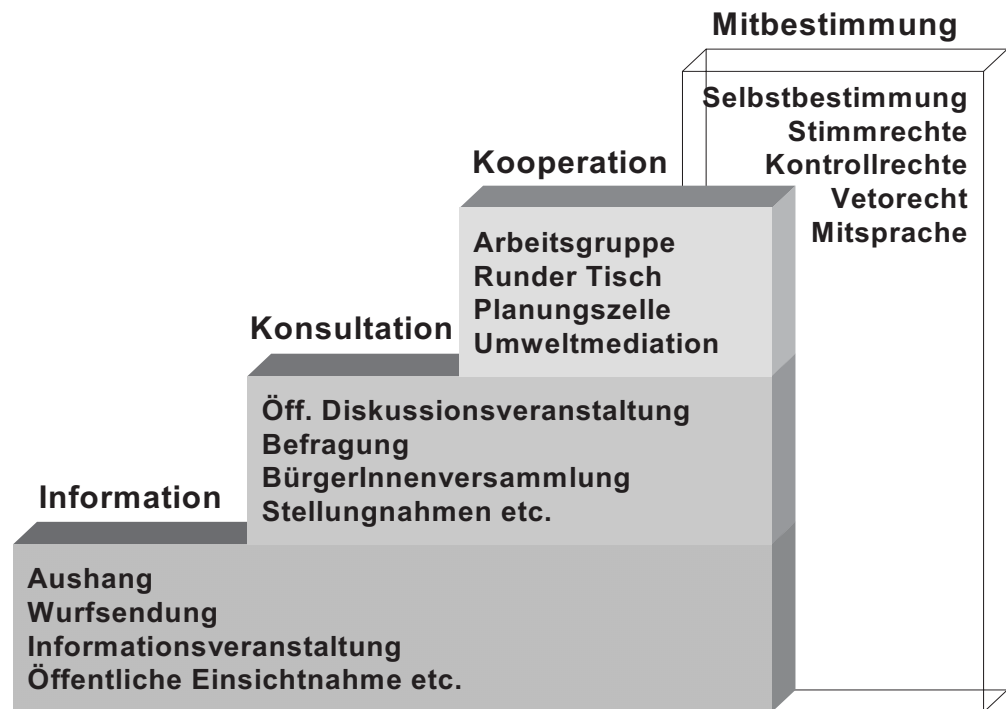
Mitbestimmung

Selbstbestimmung
Stimmrechte
Kontrollrechte
Vetorecht
Mitsprache

Kooperation

Arbeitsgruppe
Runder Tisch
Planungszelle
Umweltmediation

Konsultation

Öff. Diskussionsveranstaltung
Befragung
BürgerInnenversammlung
Stellungnahmen etc.

Information

Aushang
Wurfsendung
Informationsveranstaltung
Öffentliche Einsichtnahme etc.